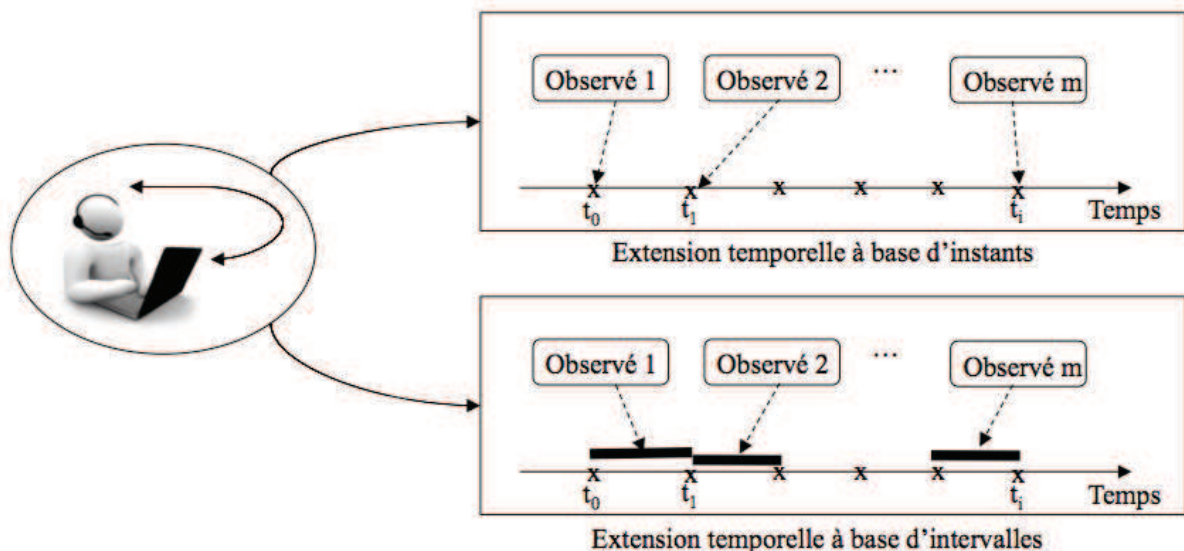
Observé 1

Observé 2

...

Observé m

x x x x x x

$t_0$ $t_1$ $t_i$ Temps

Extension temporelle à base d'instants

Observé 1

Observé 2

...

Observé m

x x x x x x

$t_0$ $t_1$ $t_i$ Temps

Extension temporelle à base d'intervalles